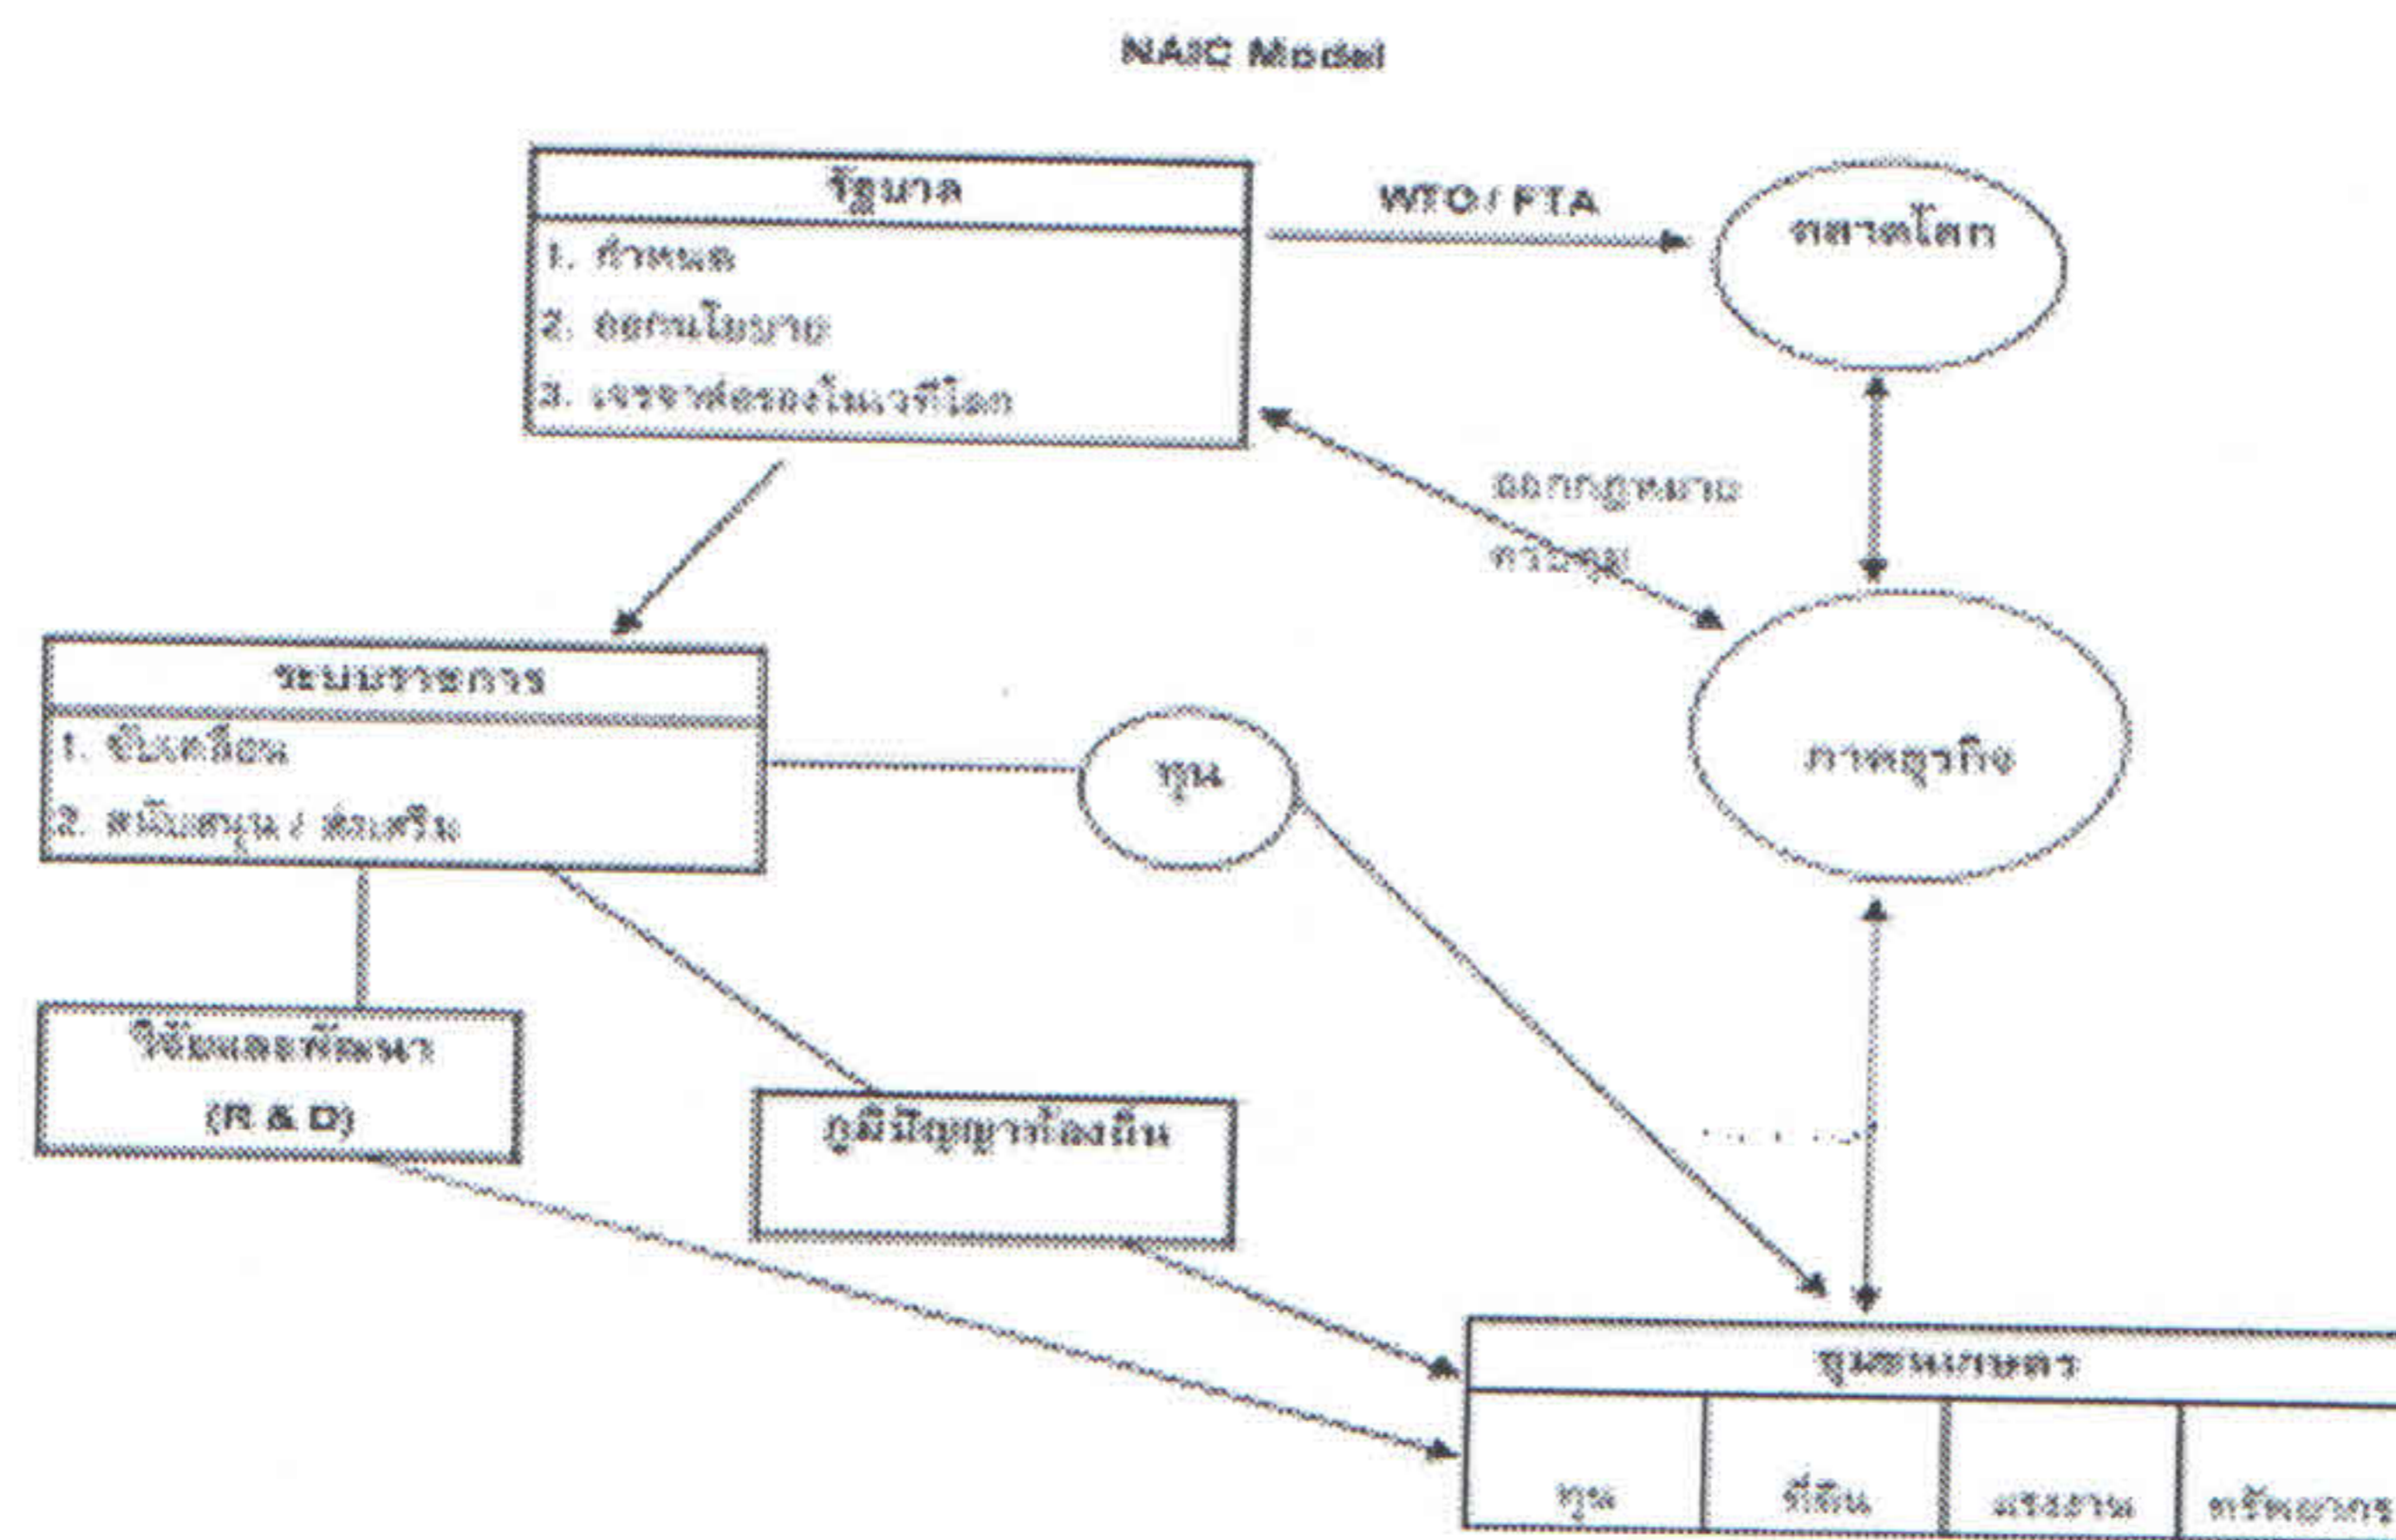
NAIC Model

รัฐบาล
1. กำหนด
2. ออกนโยบาย
3. เจรจาต่อรองในเวทีโลก

WTO / FTA

ตลาดโลก

ออกกฎหมาย
ควบคุม

ระบบราชการ
1. ขับเคลื่อน
2. สนับสนุน / ส่งเสริม

ทุน

ภาคธุรกิจ

วิจัยและพัฒนา
(R & D)

ภูมิปัญญาท้องถิ่น

ชุมชนเกษตร

| ทุน | ที่ดิน | แรงงาน | ทรัพยากร |
|---|---|---|---|